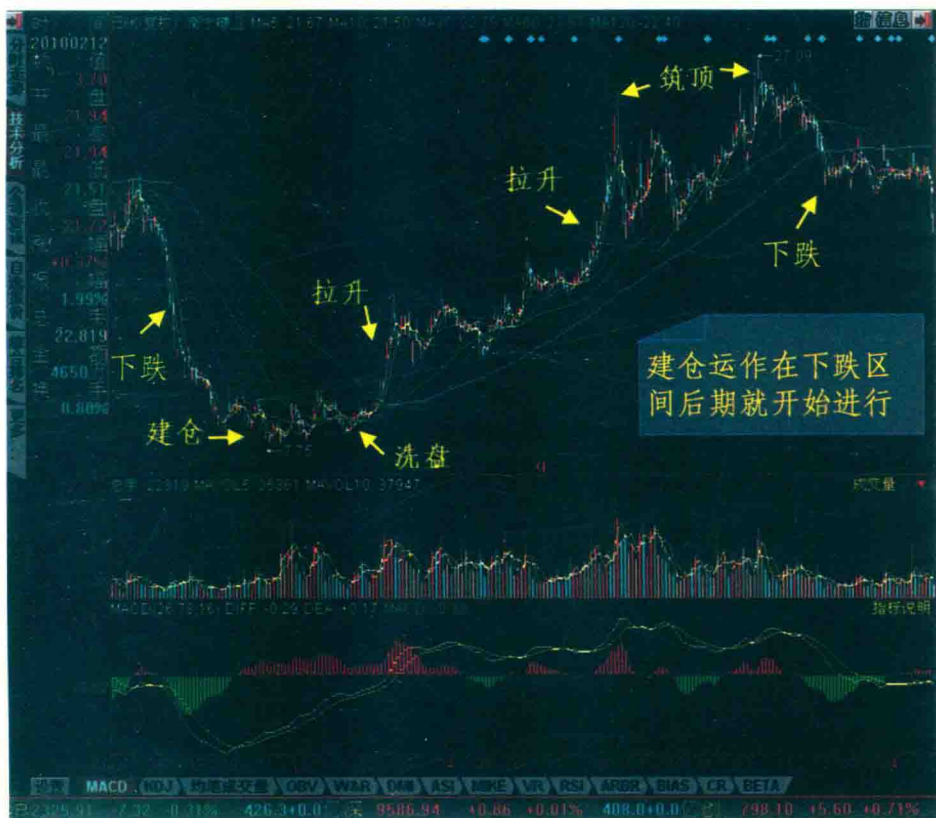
20100212
分时走势
技术分析
21.51
22.819
4650
1.99%
0.80%
MA5 21.67 MA10 21.50
27.09
筑顶
拉升
拉升
下跌
下跌
建仓
洗盘
建仓运作在下跌区间后期就开始进行
总手 22819 MAVOL5 25361 MAVOL10 37947
成交量
MACD(26,12,9) DIFF -0.23 DEA -0.17
指标说明
MACD KDJ 均线成交量 OBV WAR DMI ASI MIKE VR RSI ARBR BIAS CR BETA
2325.91 +7.32 0.31% 426.3+0.0 9586.94 +0.86 +0.01% 408.0+0.0 298.10 +5.60 +0.71%